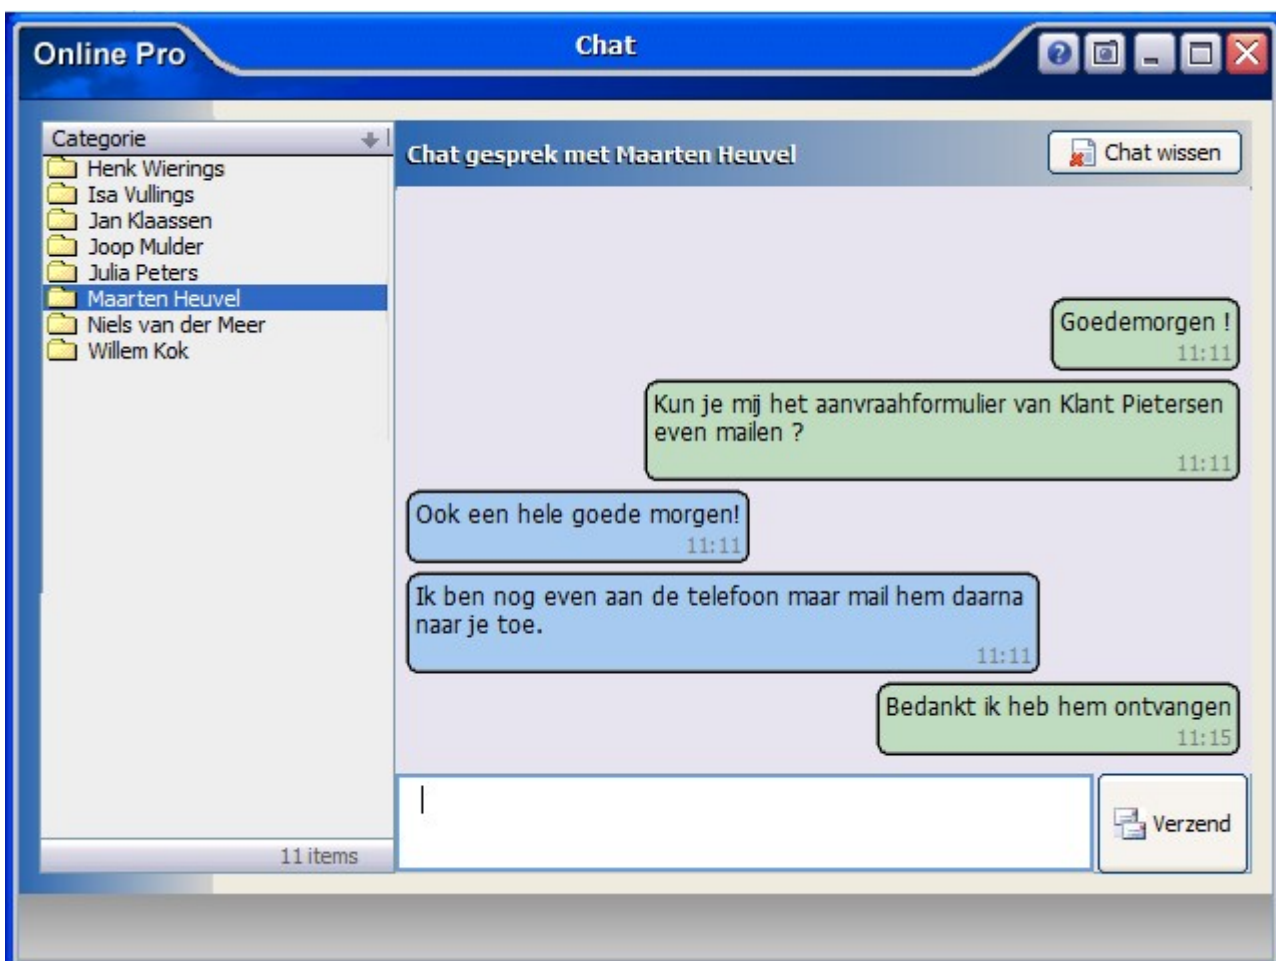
Online Pro

Chat

Categorie

Henk Wierings
Isa Vullings
Jan Klaassen
Joop Mulder
Julia Peters
Maarten Heuvel
Niels van der Meer
Willem Kok

11 items

Chat gesprek met Maarten Heuvel

Chat wissen

Goedemorgen !
11:11

Kun je mij het aanvraahformulier van Klant Pietersen even mailen ?
11:11

Ook een hele goede morgen!
11:11

Ik ben nog even aan de telefoon maar mail hem daarna naar je toe.
11:11

Bedankt ik heb hem ontvangen
11:15

Verzend